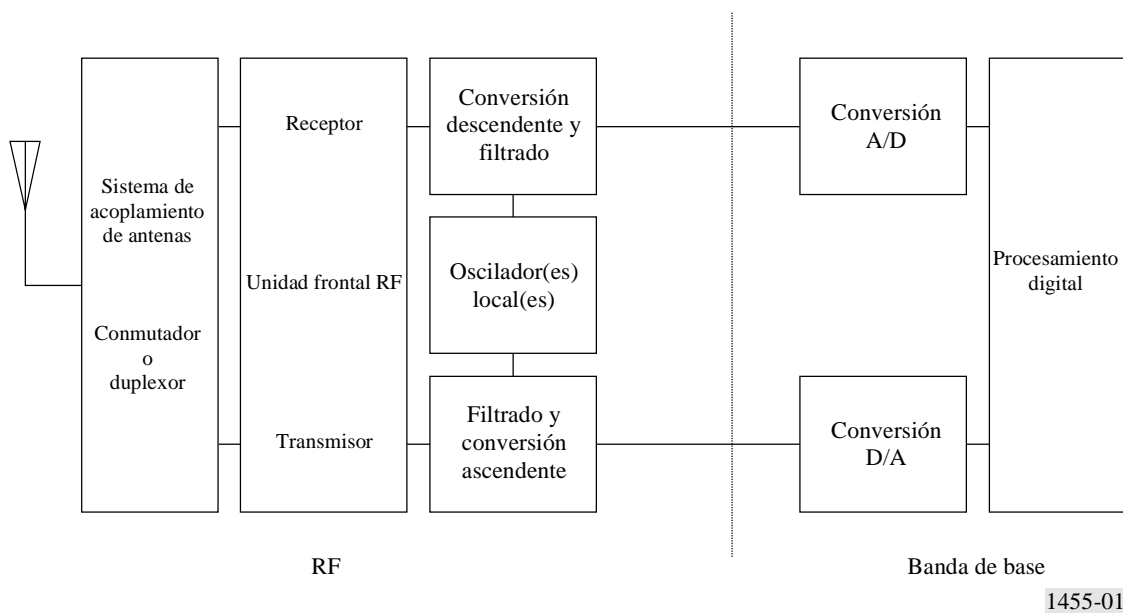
Sistema de acoplamiento de antenas

Conmutador o duplexor

Receptor

Unidad frontal RF

Transmisor

Conversión descendente y filtrado

Oscilador(es) local(es)

Filtrado y conversión ascendente

Conversión A/D

Conversión D/A

Procesamiento digital

RF

Banda de base

1455-01